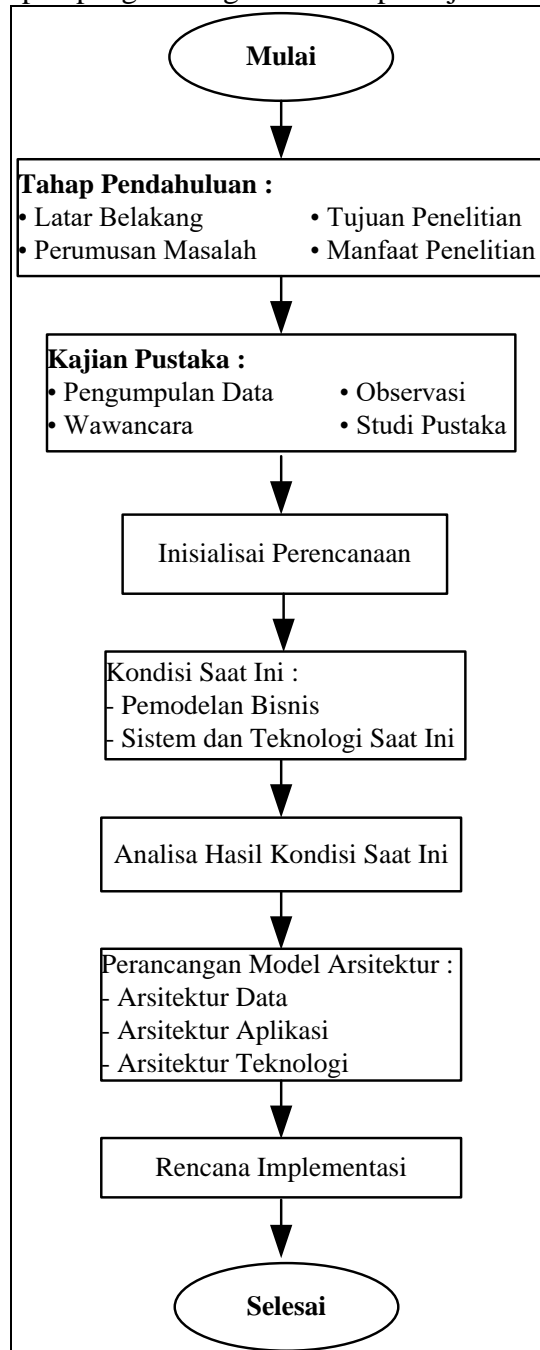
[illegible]

Mulai

Tahap Pendahuluan :
• Latar Belakang • Tujuan Penelitian
• Perumusan Masalah • Manfaat Penelitian

Kajian Pustaka :
• Pengumpulan Data • Observasi
• Wawancara • Studi Pustaka

Inisialisai Perencanaan

Kondisi Saat Ini :
- Pemodelan Bisnis
- Sistem dan Teknologi Saat Ini

Analisa Hasil Kondisi Saat Ini

Perancangan Model Arsitektur :
- Arsitektur Data
- Arsitektur Aplikasi
- Arsitektur Teknologi

Rencana Implementasi

Selesai